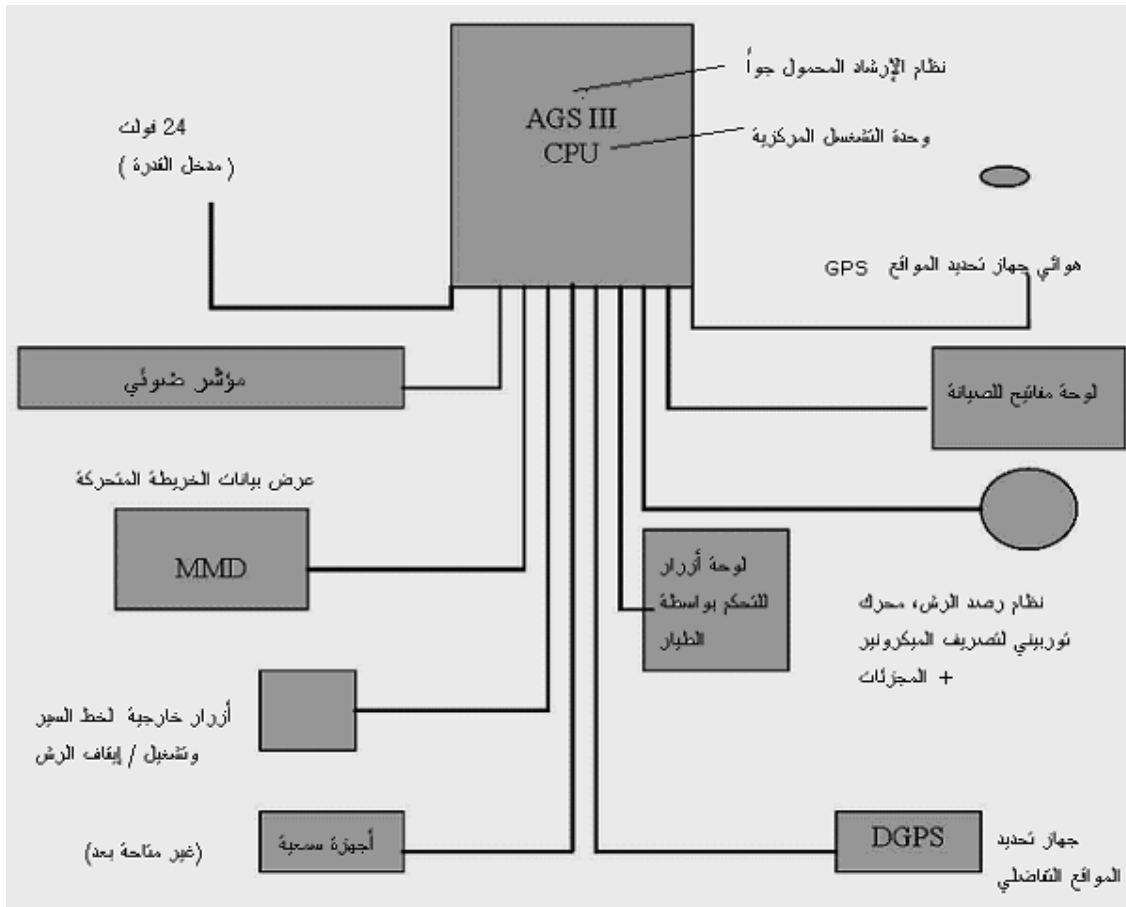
نظام الإرشاد المحمول جواً

AGS III
CPU

وحدة التشغيل المركزية

24 فولت
( مدخل القدرة )

هوائي جهاز تحديد المواقع GPS

مؤشر ضوئي

لوحة مفاتيح للصيانة

عرض بيانات الخريطة المتحركة

MMD

لوحة أزرار للتحكم بواسطة الطيار

نظام رصد الرش، محرك توربيني لتصريف الميكرونير + المجزئات

أزرار خارجية لخط السير وتشغيل / إيقاف الرش

(غير متاحة بعد)

أجهزة سحبية

DGPS

جهاز تحديد المواقع التفاضلي